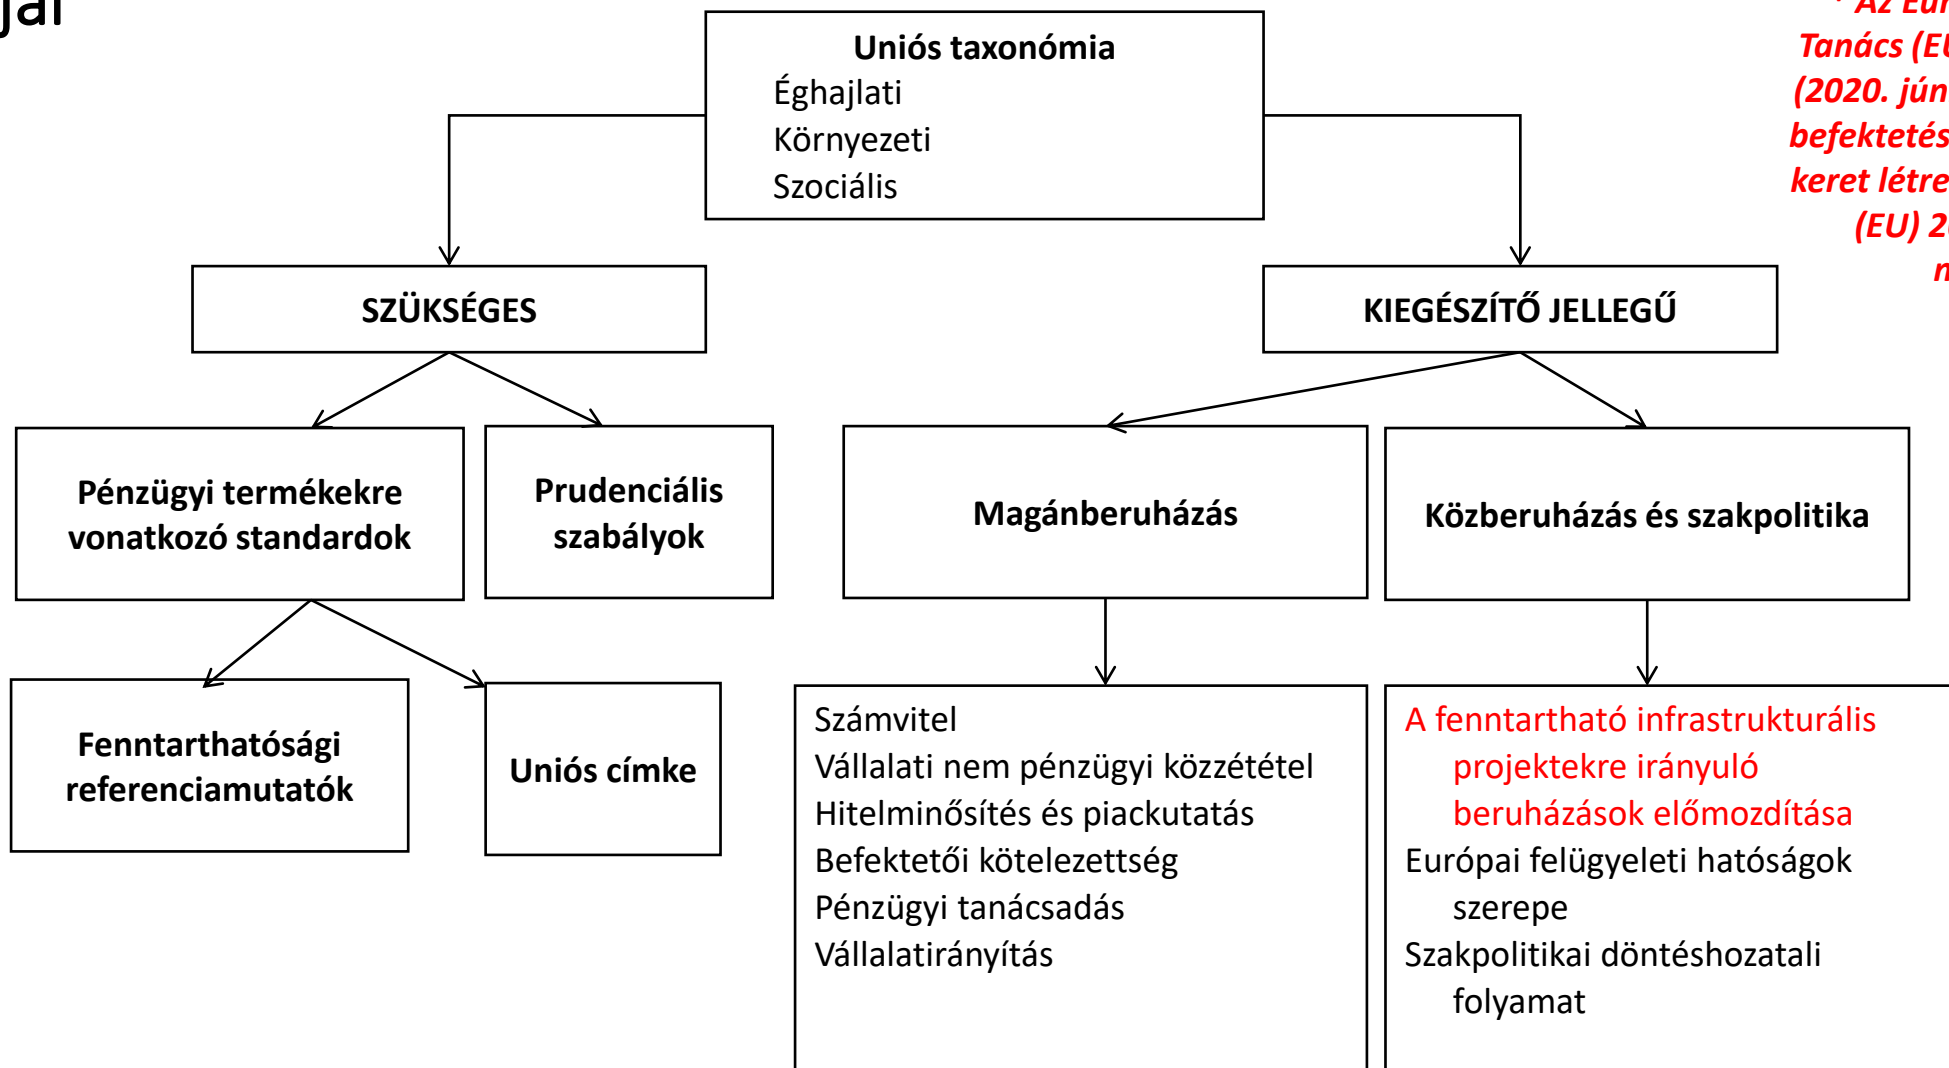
jai

Uniós taxonómia
Éghajlati
Környezeti
Szociális

SZÜKSÉGES

KIEGÉSZÍTŐ JELLEGŰ

Pénzügyi termékekre vonatkozó standardok

Prudenciális szabályok

Magánberuházás

Közberuházás és szakpolitika

Fenntarthatósági referenciamutatók

Uniós címke

Számvitel
Vállalati nem pénzügyi közzététel
Hitelminősítés és piackutatás
Befektetői kötelezettség
Pénzügyi tanácsadás
Vállalatirányítás

A fenntartható infrastrukturális projektekre irányuló beruházások előmozdítása
Európai felügyeleti hatóságok szerepe
Szakpolitikai döntéshozatali folyamat

Az Eur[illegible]
Tanács (E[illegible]
(2020. jún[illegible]
befektetés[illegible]
keret létre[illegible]
(EU) 2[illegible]
n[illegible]